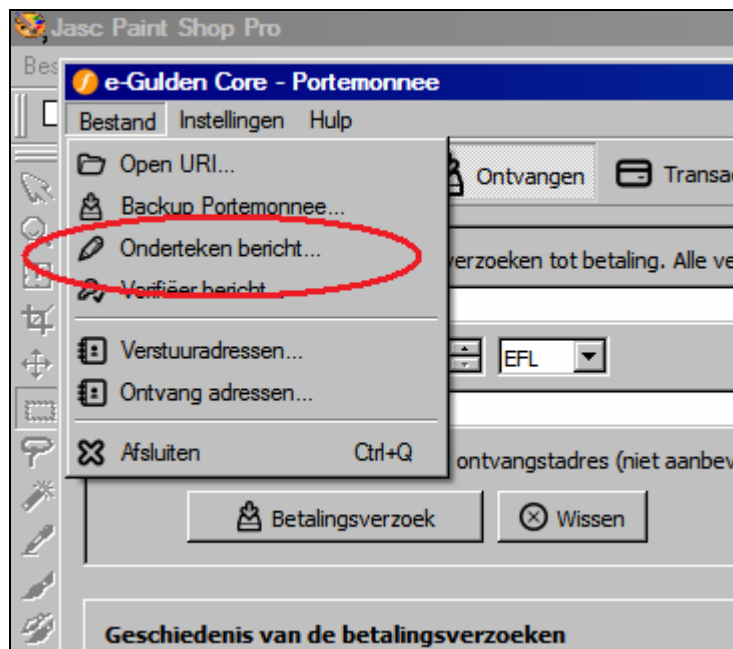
Jasc Paint Shop Pro

Bes

e-Gulden Core - Portemonnee

Bestand Instellingen Hulp

Open URI...

Backup Portemonnee...

Onderteken bericht...

Verifiëer bericht...

Verstuuradressen...

Ontvang adressen...

Afsluiten Ctrl+Q

Ontvangen

Transa

verzoeken tot betaling. Alle ve

EFL

ontvangstadres (niet aanbev

Betalingsverzoek

Wissen

Geschiedenis van de betalingsverzoeken